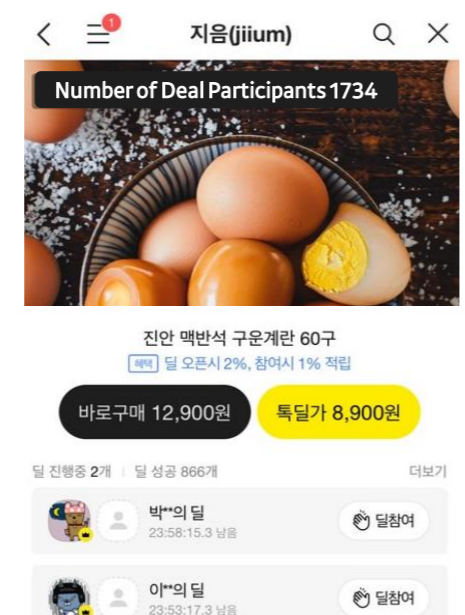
1
지음(jiium)

Number of Deal Participants 1734

진안 맥반석 구운계란 60구
혜택 딜 오픈시 2%, 참여시 1% 적립

바로구매 12,900원
톡딜가 8,900원

딜 진행중 2개 | 딜 성공 866개
더보기

박**의 딜
23:58:15.3 남음
딜참여

이**의 딜
23:53:17.3 남음
딜참여